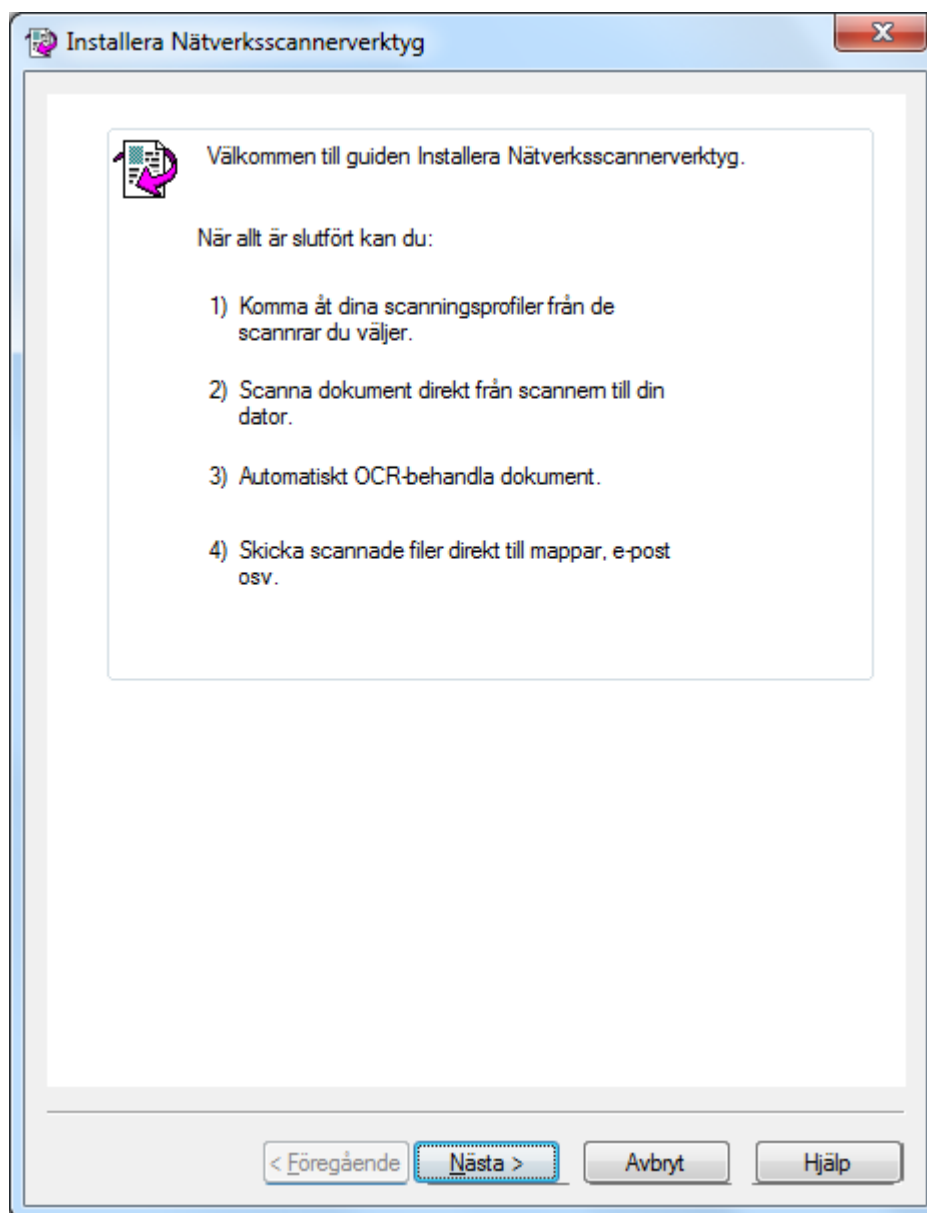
Installera Nätverksscannerverktyg

Välkommen till guiden Installera Nätverksscannerverktyg.

När allt är slutfört kan du:

1) Komma åt dina scanningsprofiler från de scannrar du väljer.

2) Scanna dokument direkt från scannem till din dator.

3) Automatiskt OCR-behandla dokument.

4) Skicka scannade filer direkt till mappar, e-post osv.

< Föregående | Nästa > | Avbryt | Hjälp